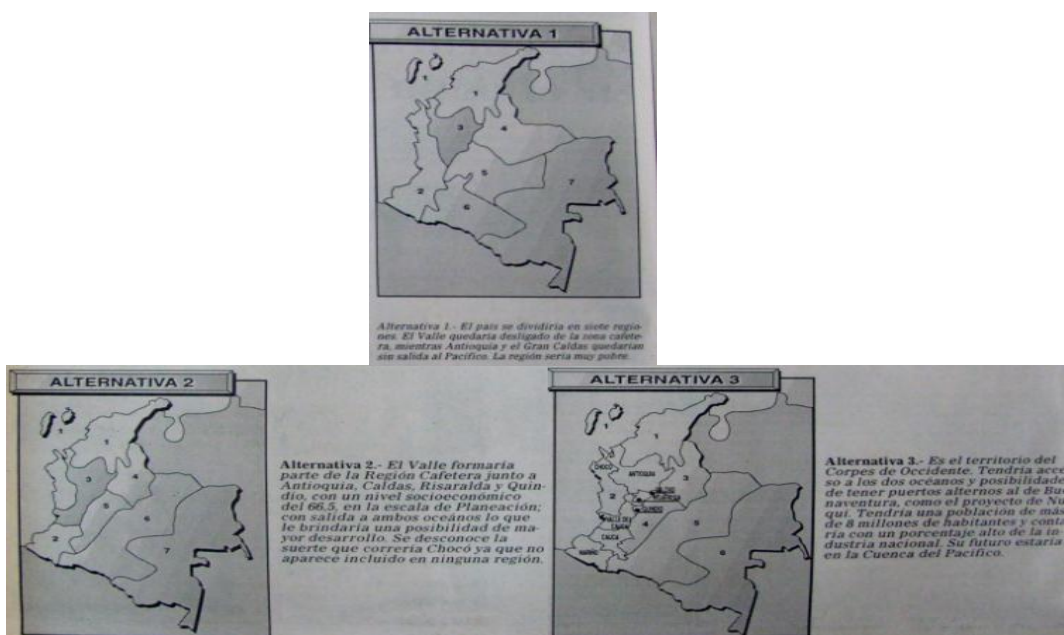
ALTERNATIVA 1

1
1
3
4
2
5
6
7

Alternativa 1.- El país se dividiría en siete regiones. El Valle quedaría desligado de la zona cafetera, mientras Antioquia y el Gran Caldas quedarían sin salida al Pacífico. La región sería muy pobre.

ALTERNATIVA 2

1
1
3
4
5
6
2
7

Alternativa 2.- El Valle formaría parte de la Región Cafetera junto a Antioquia, Caldas, Risaralda y Quindío, con un nivel socioeconómico del 66.5, en la escala de Planeación; con salida a ambos océanos lo que le brindaría una posibilidad de mayor desarrollo. Se desconoce la suerte que correría Chocó ya que no aparece incluido en ninguna región.

ALTERNATIVA 3

1
1
CHOCO
ANTIOQUIA
3
2
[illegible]
QUINDIO
VALLE DEL CAUCA
4
5
CAUCA
NARIÑO
6

Alternativa 3.- Es el territorio del Corpes de Occidente. Tendría acceso a los dos océanos y posibilidades de tener puertos alternos al de Buenaventura, como el proyecto de Nuquí. Tendría una población de más de 8 millones de habitantes y contaría con un porcentaje alto de la industria nacional. Su futuro estaría en la Cuenca del Pacífico.